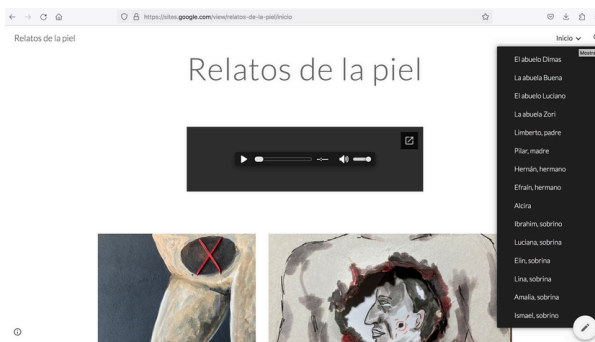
https://sites.google.com/view/relatos-de-la-piel/inicio

Relatos de la piel

Inicio

Mostrar

Relatos de la piel

-:--

El abuelo Dimas
La abuela Buena
El abuelo Luciano
La abuela Zori
Limberto, padre
Pilar, madre
Hernán, hermano
Efraín, hermano
Alcira
Ibrahim, sobrino
Luciana, sobrina
Elín, sobrina
Lina, sobrina
Amalia, sobrina
Ismael, sobrino